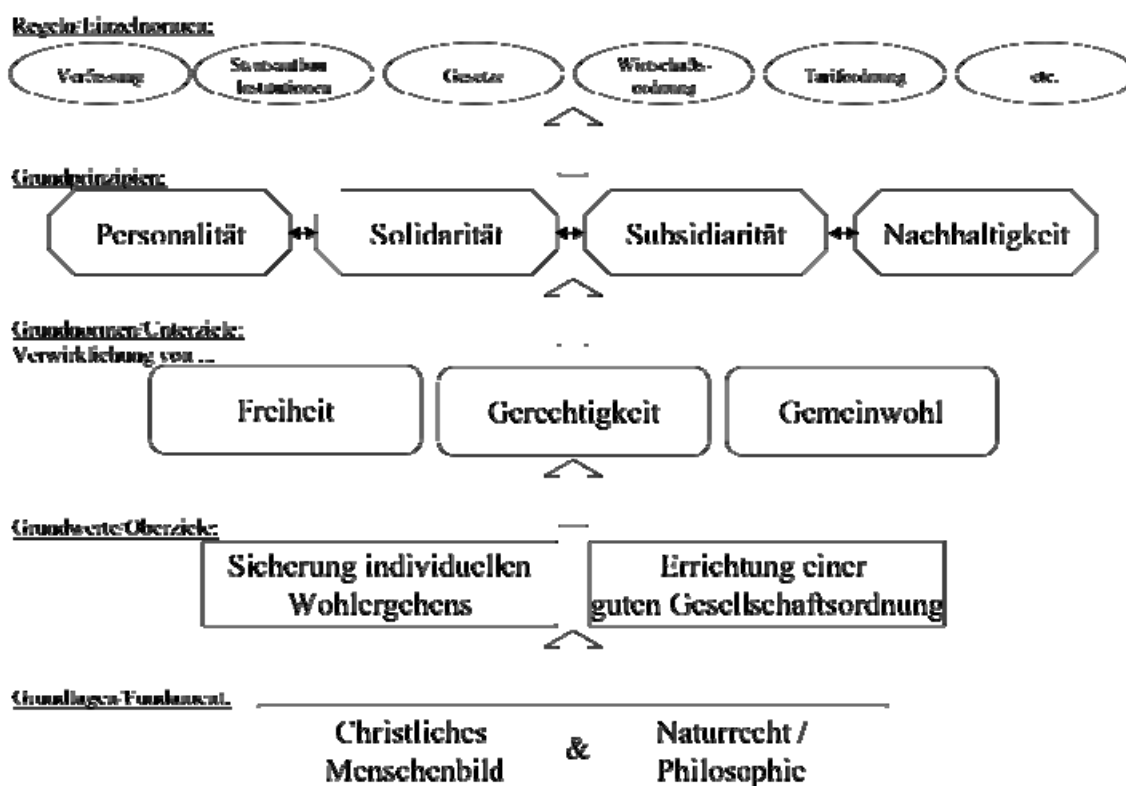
Regeln/Einzelnormen:

Verfassung

Staatsaufbau Institutionen

Gesetze

Wirtschaftsordnung

Tarifordnung

etc.

Grundprinzipien:

Personalität

Solidarität

Subsidiarität

Nachhaltigkeit

Grundnormen/Unterziele:
Verwirklichung von ...

Freiheit

Gerechtigkeit

Gemeinwohl

Grundwerte/Oberziele:

Sicherung individuellen Wohlergehens

Errichtung einer guten Gesellschaftsordnung

Grundlagen/Fundament:

Christliches Menschenbild

&

Naturrecht / Philosophie